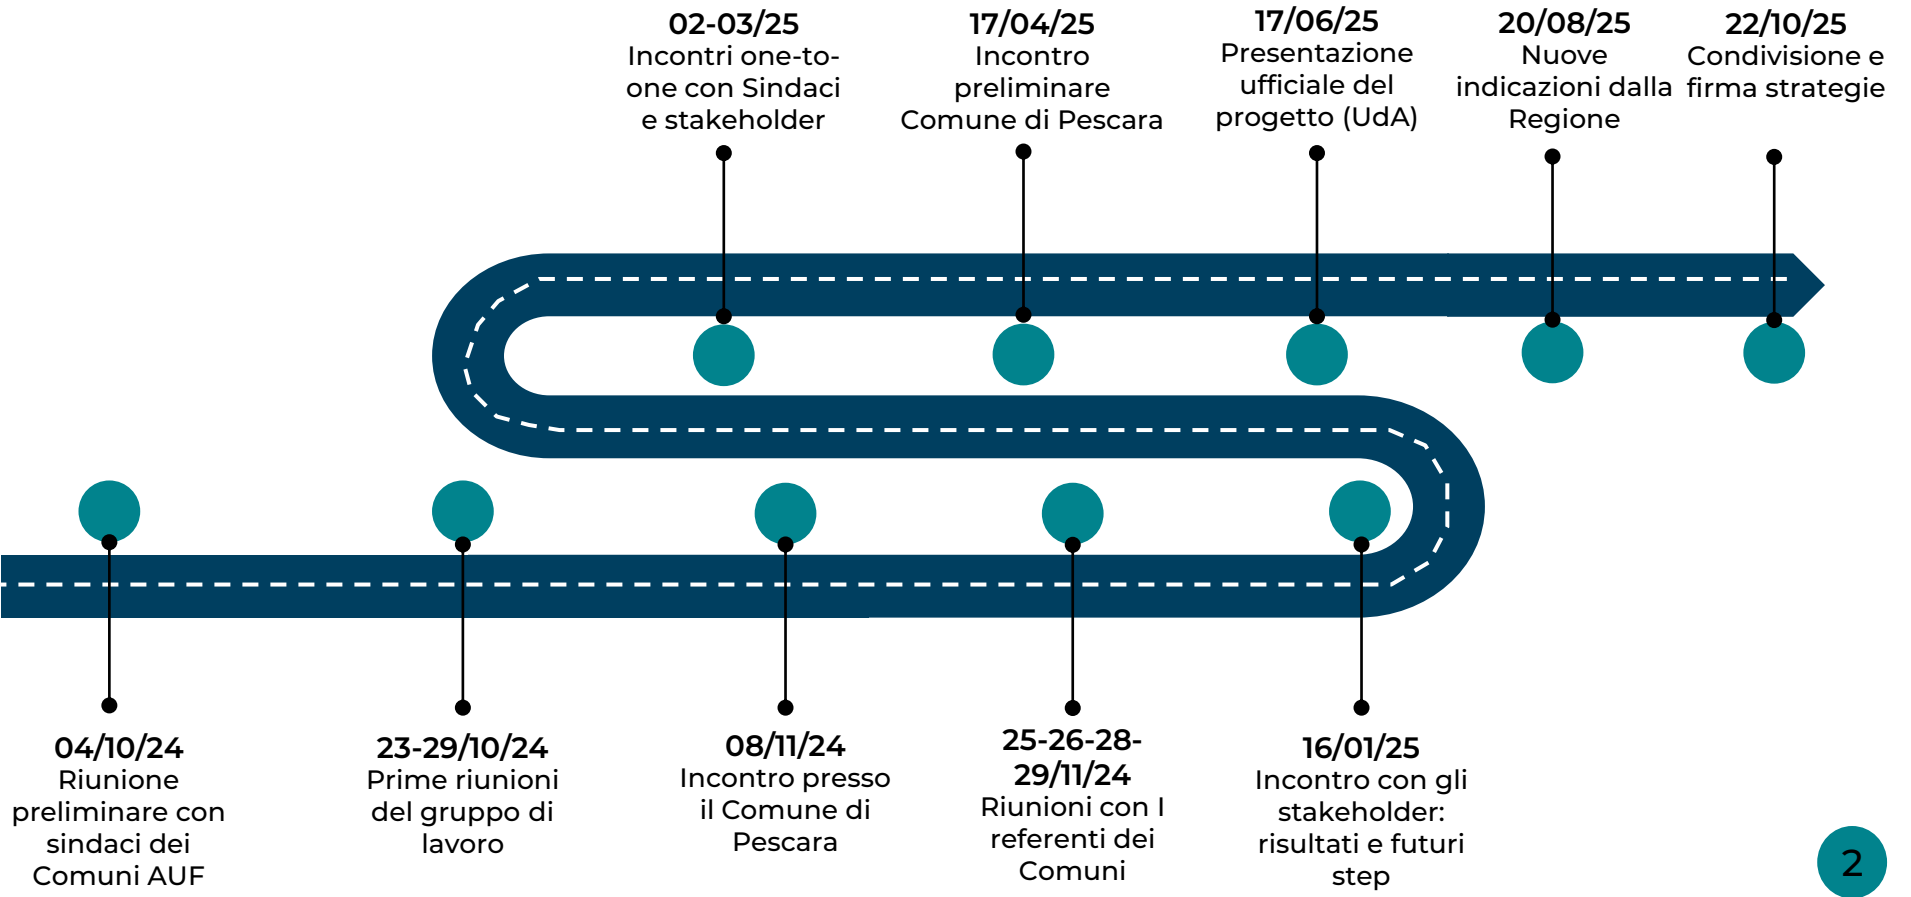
02-03/25
Incontri one-to-one con Sindaci e stakeholder

17/04/25
Incontro preliminare Comune di Pescara

17/06/25
Presentazione ufficiale del progetto (UdA)

20/08/25
Nuove indicazioni dalla Regione

22/10/25
Condivisione e firma strategie

04/10/24
Riunione preliminare con sindaci dei Comuni AUF

23-29/10/24
Prime riunioni del gruppo di lavoro

08/11/24
Incontro presso il Comune di Pescara

25-26-28-29/11/24
Riunioni con I referenti dei Comuni

16/01/25
Incontro con gli stakeholder: risultati e futuri step

2